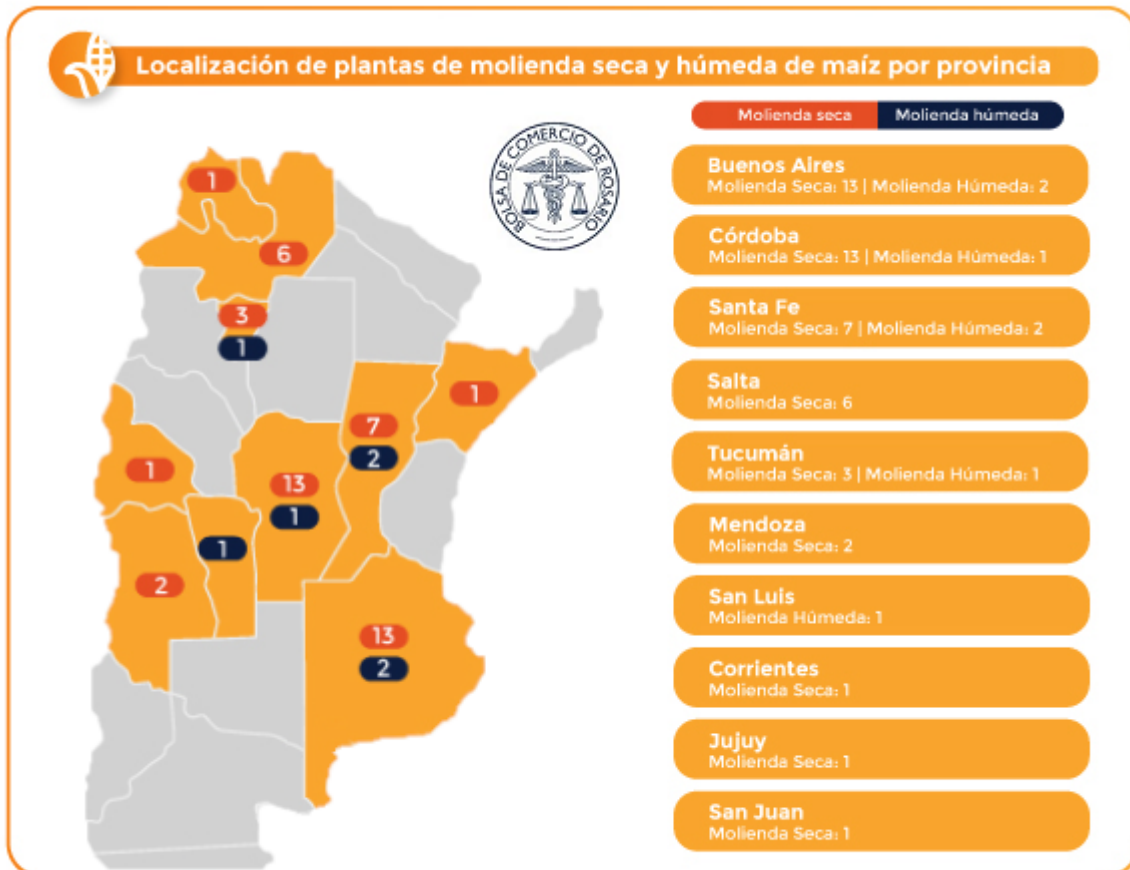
Localización de plantas de molienda seca y húmeda de maíz por provincia

Molienda seca | Molienda húmeda

BOLSA DE COMERCIO DE ROSARIO

1
6
3
1
1
7
2
1
13
1
1
2
13
2

Buenos Aires
Molienda Seca: 13 | Molienda Húmeda: 2

Córdoba
Molienda Seca: 13 | Molienda Húmeda: 1

Santa Fe
Molienda Seca: 7 | Molienda Húmeda: 2

Salta
Molienda Seca: 6

Tucumán
Molienda Seca: 3 | Molienda Húmeda: 1

Mendoza
Molienda Seca: 2

San Luis
Molienda Húmeda: 1

Corrientes
Molienda Seca: 1

Jujuy
Molienda Seca: 1

San Juan
Molienda Seca: 1